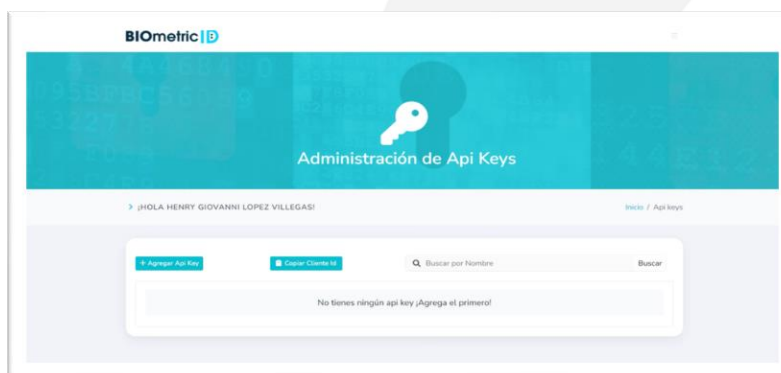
BIOmetric ID

Administración de Api Keys

> ¡HOLA HENRY GIOVANNI LOPEZ VILLEGAS!

Inicio / Api keys

+ Agregar Api Key

Copiar Cliente Id

Buscar por Nombre

Buscar

No tienes ningún api key ¡Agrega el primero!